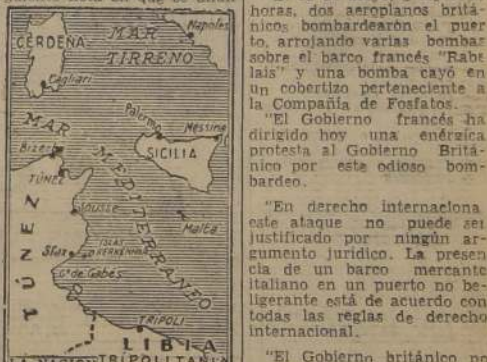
CERDEÑA MAR TIRRENO Napoles Cagliari Palermo Messina MAR SICILIA Bizerta TUNEZ MEDITERRANEO Sousse Malta TUNEZ Sfax ISLAS KERKENNAH G. de Gabes TRIPOLI LIBIA TRIPOLITANIA

horas, dos aeroplanos británicos bombardearon el puerto, arrojando varias bombas sobre el barco francés "Rabelais" y una bomba cayó en un cobertizo perteneciente a la Compañía de Fosfatos.

"El Gobierno francés ha dirigido hoy una enérgica protesta al Gobierno Británico por este odioso bombardeo.

"En derecho internaciona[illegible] este ataque no puede se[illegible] justificado por ningún argumento jurídico. La presencia de un barco mercante italiano en un puerto no beligerante está de acuerdo con todas las reglas de derecho internacional.

"El Gobierno británico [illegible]